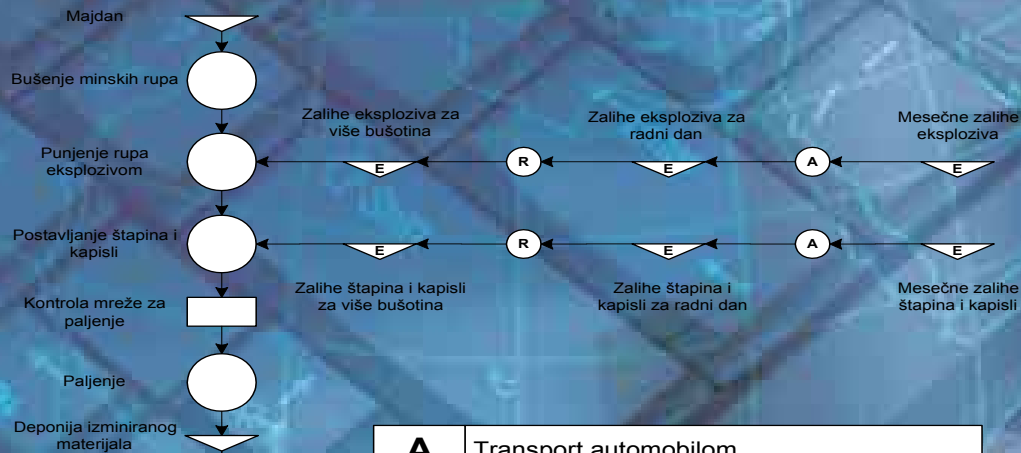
Majdan

Bušenje minskih rupa

Zalihe eksploziva za više bušotina

Zalihe eksploziva za radni dan

Mesečne zalihe eksploziva

Punjenje rupa eksplozivom

E

R

E

A

E

Postavljanje štapina i kapisli

E

R

E

A

E

Zalihe štapina i kapisli za više bušotina

Zalihe štapina i kapisli za radni dan

Mesečne zalihe štapina i kapisli

Kontrola mreže za paljenje

Paljenje

Deponija izminiranog materijala

| A | Transport automobilom |
|---|---|